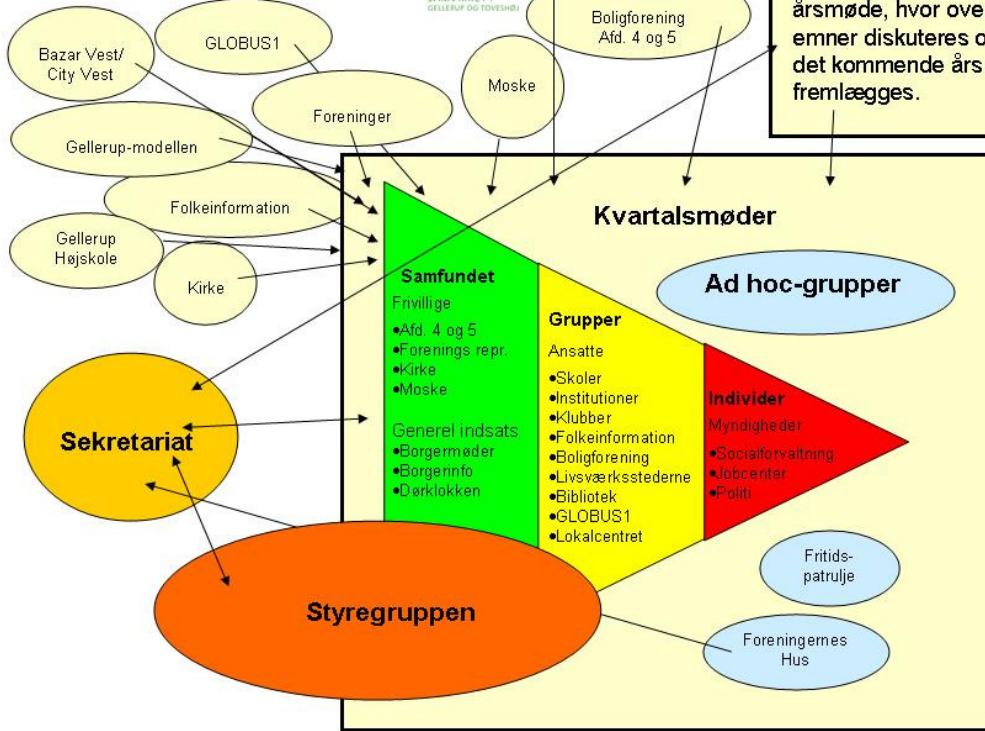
GELLERUP OG TOVESHØJ

Boligforening Afd. 4 og 5

årsmøde, hvor ove
emner diskuteres o
det kommende års
fremlægges.

Bazar Vest/ City Vest

GLOBUS1

Moske

Foreninger

Gellerup-modellen

Folkeinformation

Gellerup Højskole

Kirke

Kvartalsmøder

Ad hoc-grupper

Samfundet
Frivillige
•Afd. 4 og 5
•Forenings repr.
•Kirke
•Moske

Generel indsats
•Borgermøder
•Borgerinfo
•Dørklokken

Grupper
Ansatte
•Skoler
•Institutioner
•Klubber
•Folkeinformation
•Boligforening
•Livsværksstederne
•Bibliotek
•GLOBUS1
•Lokalcentret

Individer
Myndigheder
•Socialforvaltning
•Jobcenter
•Politi

Sekretariat

Styregruppen

Fritids-patrulje

Foreningernes Hus